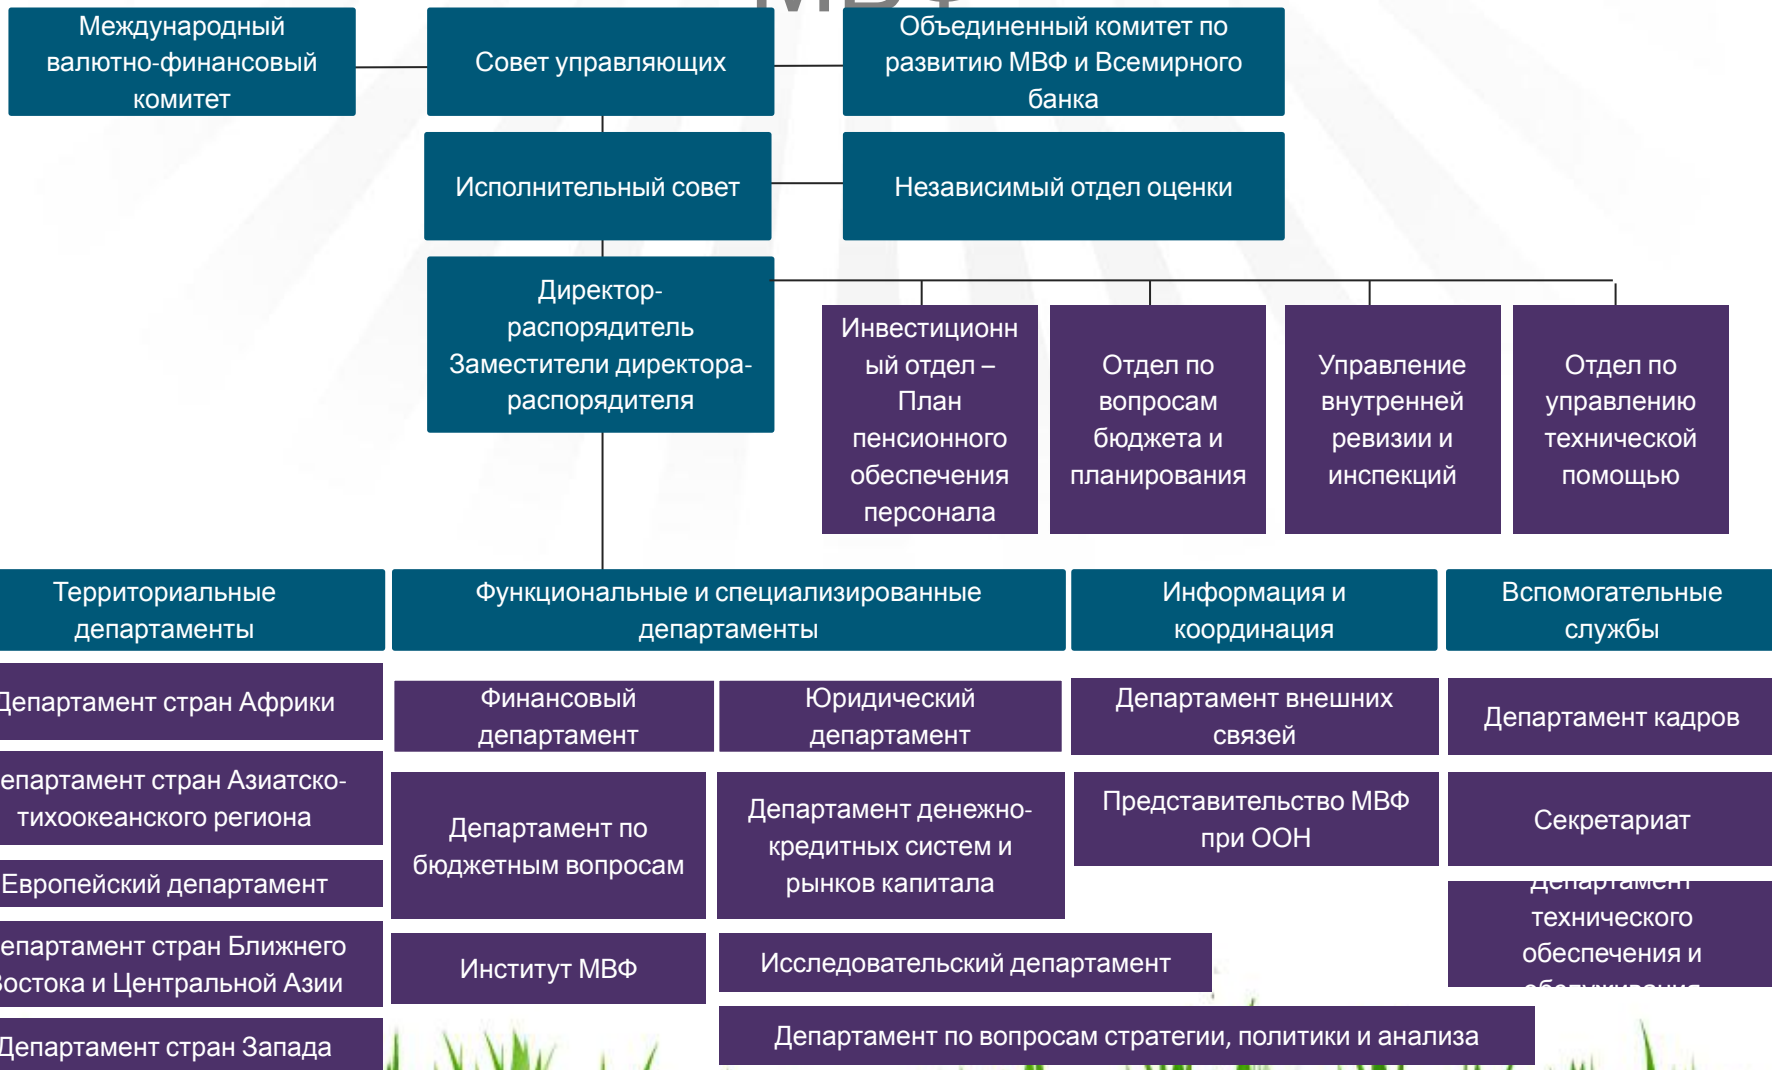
Международный валютно-финансовый комитет

Совет управляющих

Объединенный комитет по развитию МВФ и Всемирного банка

Исполнительный совет

Независимый отдел оценки

Директор-распорядитель Заместители директора-распорядителя

Инвестиционный отдел – План пенсионного обеспечения персонала

Отдел по вопросам бюджета и планирования

Управление внутренней ревизии и инспекций

Отдел по управлению технической помощью

Территориальные департаменты

Функциональные и специализированные департаменты

Информация и координация

Вспомогательные службы

епартамент стран Африки

епартамент стран Азиатско-тихоокеанского региона

Европейский департамент

епартамент стран Ближнего остока и Центральной Азии

епартамент стран Запада

Финансовый департамент

Юридический департамент

Департамент по бюджетным вопросам

Департамент денежно-кредитных систем и рынков капитала

Институт МВФ

Исследовательский департамент

Департамент по вопросам стратегии, политики и анализа

Департамент внешних связей

Представительство МВФ при ООН

Департамент кадров

Секретариат

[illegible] технического обеспечения и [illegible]